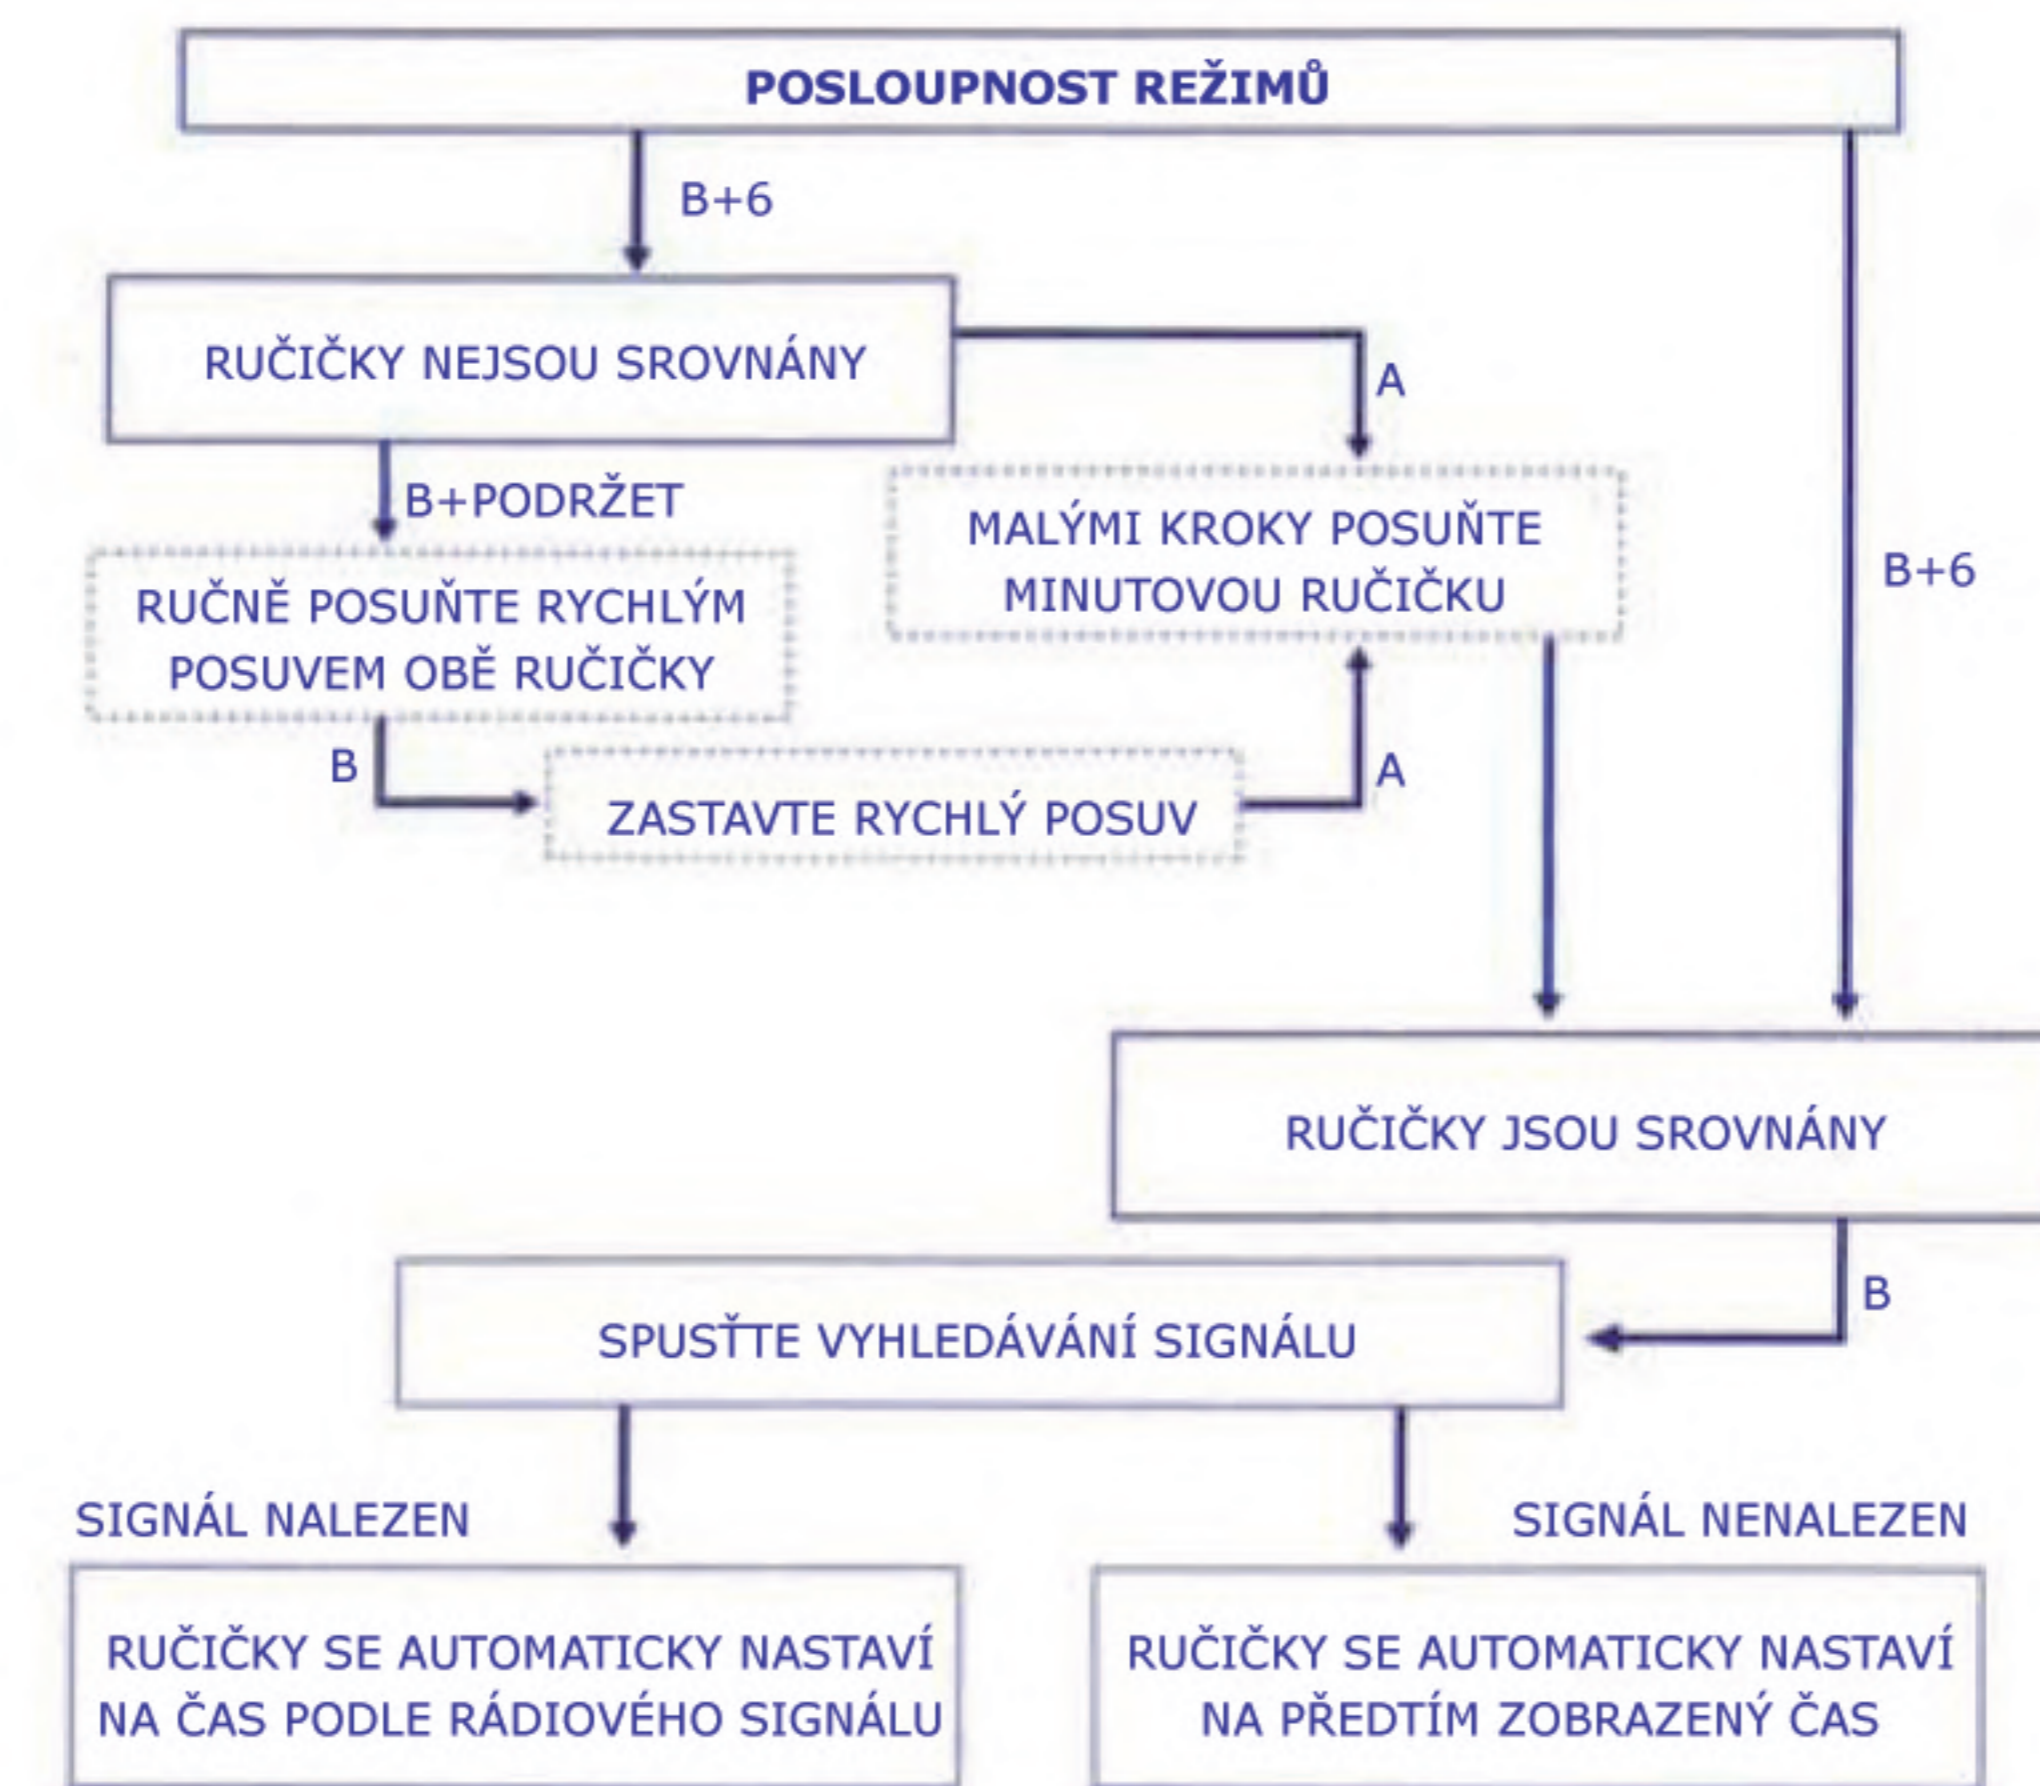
POSLOUPNOST REŽIMŮ

B+6

RUČIČKY NEJSOU SROVNÁNY

A

B+PODRŽET

MALÝMI KROKY POSUŇTE MINUTOVOU RUČIČKU

B+6

RUČNĚ POSUŇTE RYCHLÝM POSUVEM OBĚ RUČIČKY

B

ZASTAVTE RYCHLÝ POSUV

A

RUČIČKY JSOU SROVNÁNY

B

SPUSŤTE VYHLEDÁVÁNÍ SIGNÁLU

SIGNÁL NALEZEN

SIGNÁL NENALEZEN

RUČIČKY SE AUTOMATICKY NASTAVÍ NA ČAS PODLE RÁDIOVÉHO SIGNÁLU

RUČIČKY SE AUTOMATICKY NASTAVÍ NA PŘEDTÍM ZOBRAZENÝ ČAS